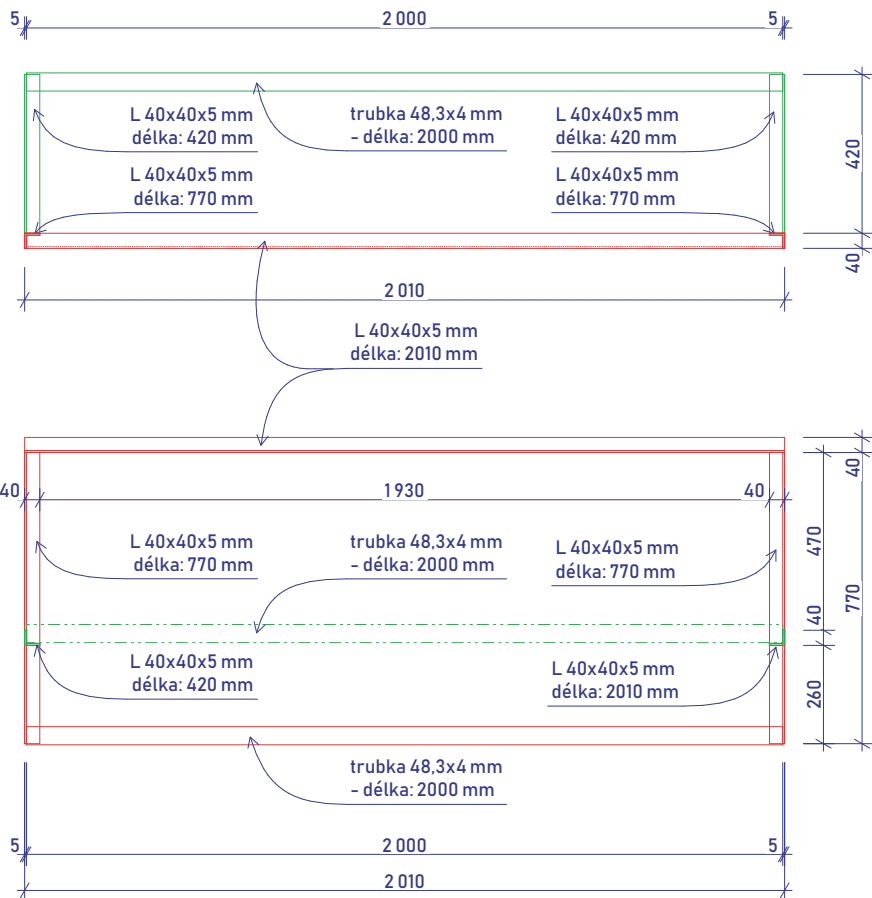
5
2 000
5

L 40x40x5 mm
délka: 420 mm

trubka 48,3x4 mm
– délka: 2000 mm

L 40x40x5 mm
délka: 420 mm

L 40x40x5 mm
délka: 770 mm

L 40x40x5 mm
délka: 770 mm

420
40

2 010

L 40x40x5 mm
délka: 2010 mm

40
1 930
40

L 40x40x5 mm
délka: 770 mm

trubka 48,3x4 mm
– délka: 2000 mm

L 40x40x5 mm
délka: 770 mm

L 40x40x5 mm
délka: 420 mm

L 40x40x5 mm
délka: 2010 mm

40
470
40
260
770

trubka 48,3x4 mm
– délka: 2000 mm

5
2 000
5
2 010